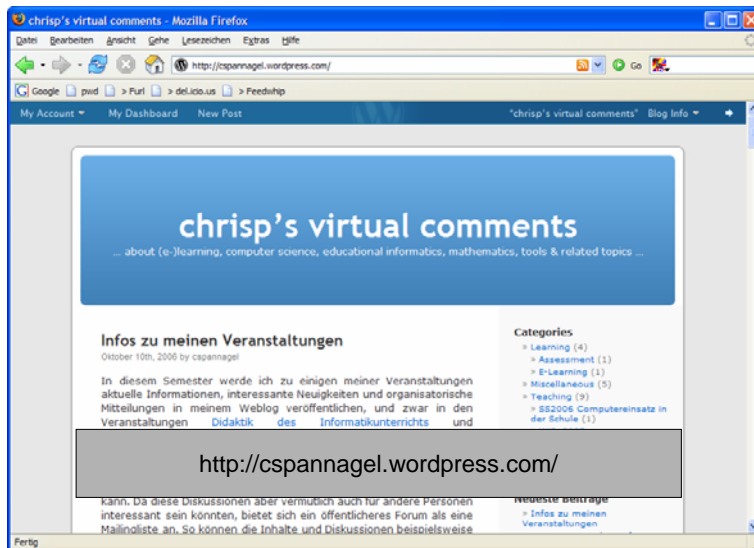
chrisp's virtual comments - Mozilla Firefox

Datei Bearbeiten Ansicht Gehe Lesezeichen Extras Hilfe

http://cspannagel.wordpress.com/

Go

Google pwd > Furl > del.icio.us > Feedwhip

My Account ▾ My Dashboard New Post "chrisp's virtual comments" Blog Info ▾

chrisp's virtual comments

... about (e-)learning, computer science, educational informatics, mathematics, tools & related topics ...

Infos zu meinen Veranstaltungen

Oktober 10th, 2006 by cspannagel

In diesem Semester werde ich zu einigen meiner Veranstaltungen aktuelle Informationen, interessante Neuigkeiten und organisatorische Mitteilungen in meinem Weblog veröffentlichen, und zwar in den Veranstaltungen Didaktik des Informatikunterrichts und

http://cspannagel.wordpress.com/

kann. Da diese Diskussionen aber vermutlich auch für andere Personen interessant sein könnten, bietet sich ein öffentlicheres Forum als eine Mailingliste an. So können die Inhalte und Diskussionen beispielsweise

Categories

» Learning (4)
» Assessment (1)
» E-Learning (1)
» Miscellaneous (5)
» Teaching (9)
» SS2006 Computereinsatz in der Schule (1)

Neueste Beiträge

» Infos zu meinen Veranstaltungen

Fertig